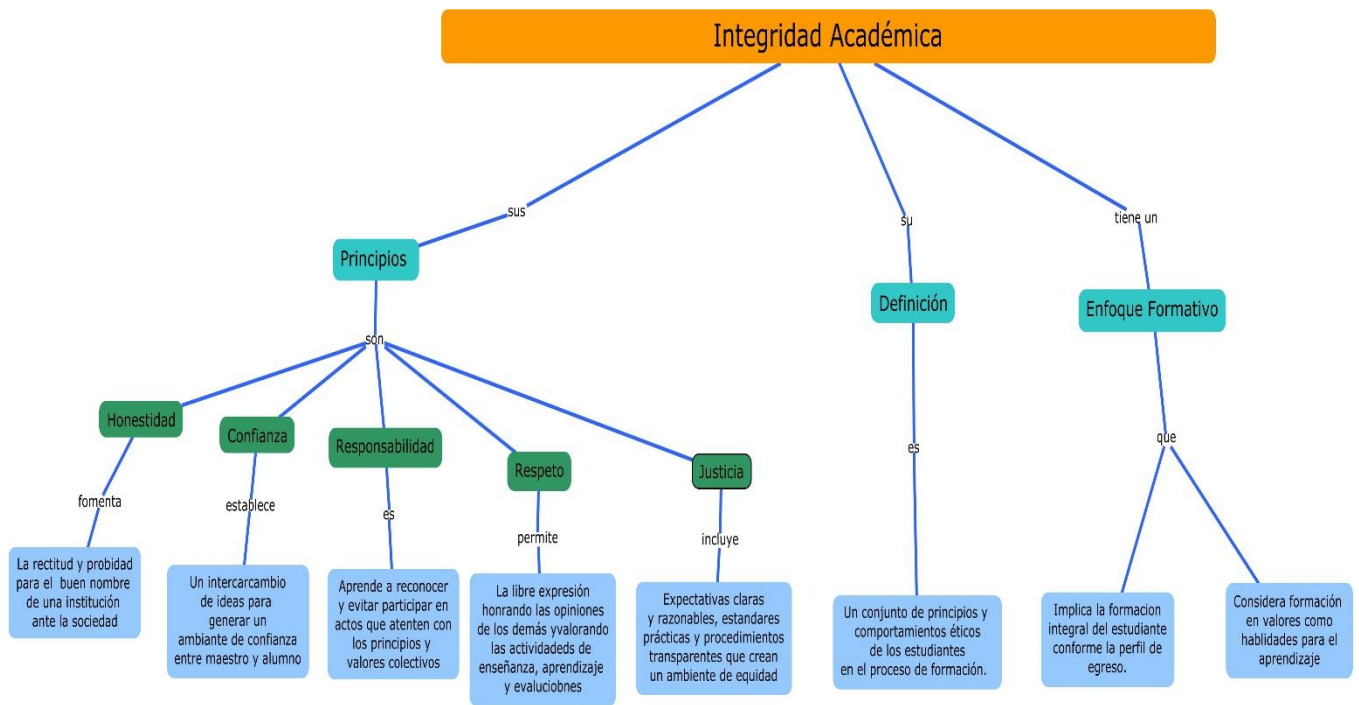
Integridad Académica

sus

Principios

son

Honestidad

fomenta

La rectitud y probidad para el buen nombre de una institución ante la sociedad

Confianza

establece

Un intercarcambio de ideas para generar un ambiante de confianza entre maestro y alumno

Responsabilidad

es

Aprende a reconocer y evitar participar en actos que atenten con los principios y valores colectivos

Respeto

permite

La libre expresión honrando las opiniones de los demás yvalorando las actividades de enseñanza, aprendizaje y evaluciobnes

Justicia

incluye

Expectativas claras y razonables, estandares prácticas y procedimientos transparentes que crean un ambiente de equidad

su

Definición

es

Un conjunto de principios y comportamientos éticos de los estudiantes en el proceso de formación.

tiene un

Enfoque Formativo

que

Implica la formacion integral del estudiante conforme la perfil de egreso.

Considera formación en valores como hablidades para el aprendizaje